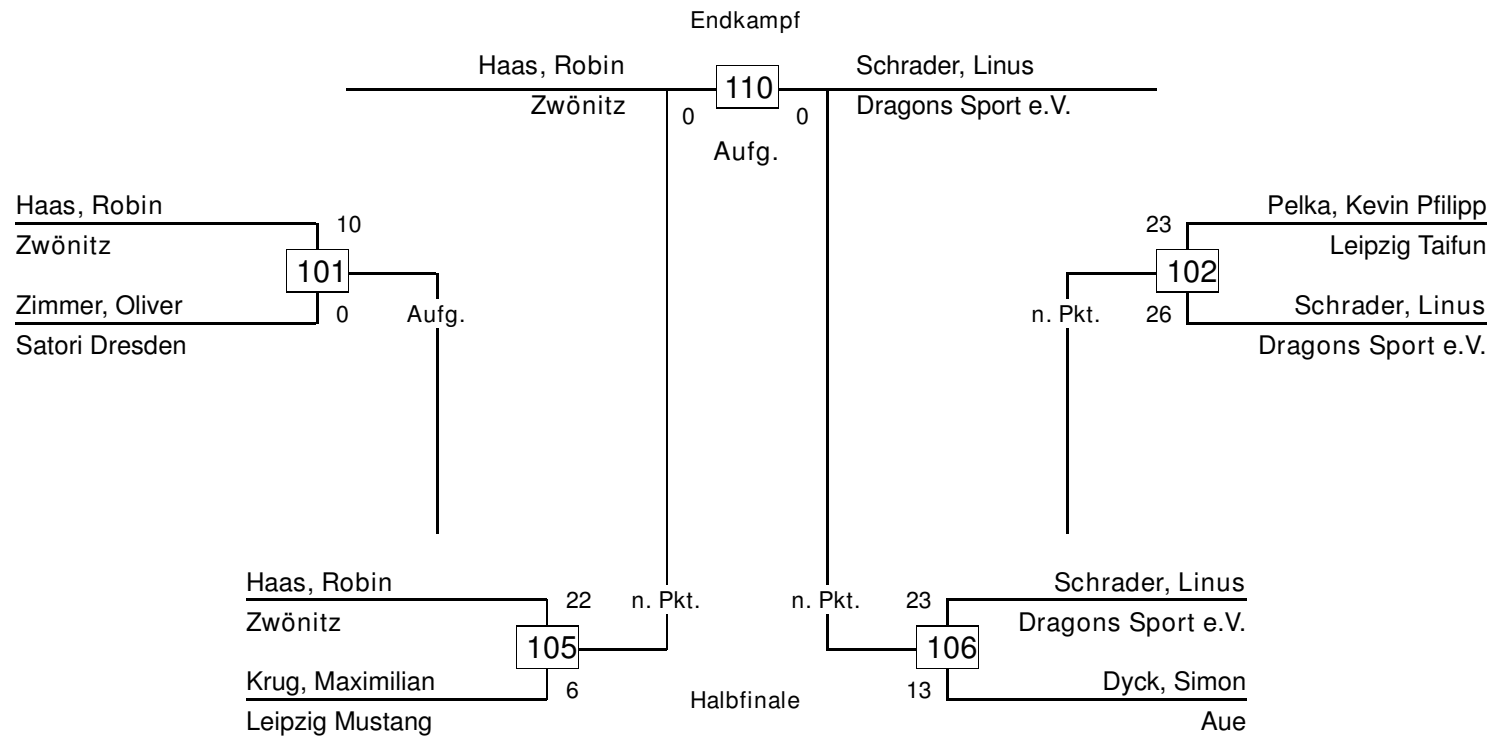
Endkampf

Haas, Robin
Zwönitz
0
110
0
Aufg.
Schrader, Linus
Dragons Sport e.V.

Haas, Robin
Zwönitz
10
101
Zimmer, Oliver
Satori Dresden
0
Aufg.

Pelka, Kevin Pfilipp
Leipzig Taifun
23
102
Schrader, Linus
Dragons Sport e.V.
26
n. Pkt.

Haas, Robin
Zwönitz
22
105
Krug, Maximilian
Leipzig Mustang
6
n. Pkt.

Halbfinale

n. Pkt.
23
106
13
Schrader, Linus
Dragons Sport e.V.
Dyck, Simon
Aue